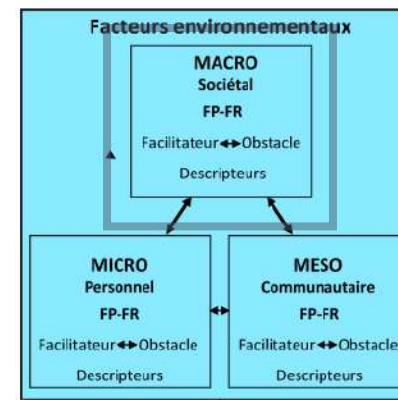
Facteurs environnementaux

MACRO
Sociétal
FP-FR
Facilitateur ↔ Obstacle
Descripteurs

MICRO
Personnel
FP-FR
Facilitateur ↔ Obstacle
Descripteurs

MESO
Communautaire
FP-FR
Facilitateur ↔ Obstacle
Descripteurs